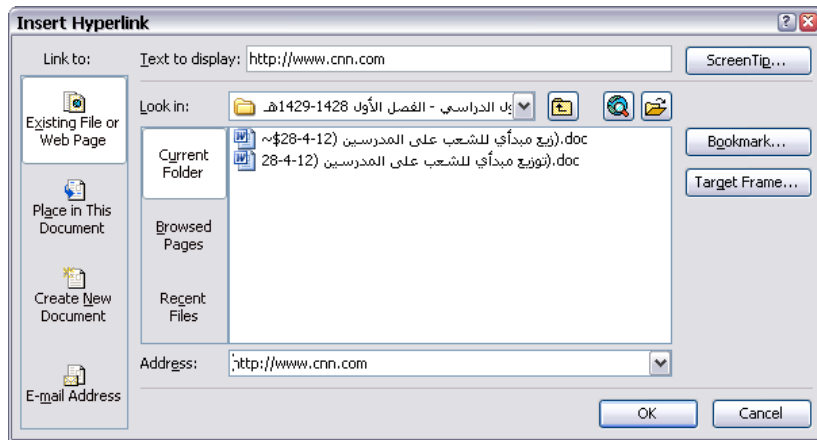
Insert Hyperlink

Link to:

Existing File or Web Page

Place in This Document

Create New Document

E-mail Address

Text to display: http://www.cnn.com

ScreenTip...

Look in: ول الدراسي - الفصل الأول 1428-1429هـ

Current Folder

Browsed Pages

Recent Files

~$زيع مبدأي للشعب على المدرسين (12-4-28).doc

توزيع مبدأي للشعب على المدرسين (12-4-28).doc

Bookmark...

Target Frame...

Address: http://www.cnn.com

OK

Cancel